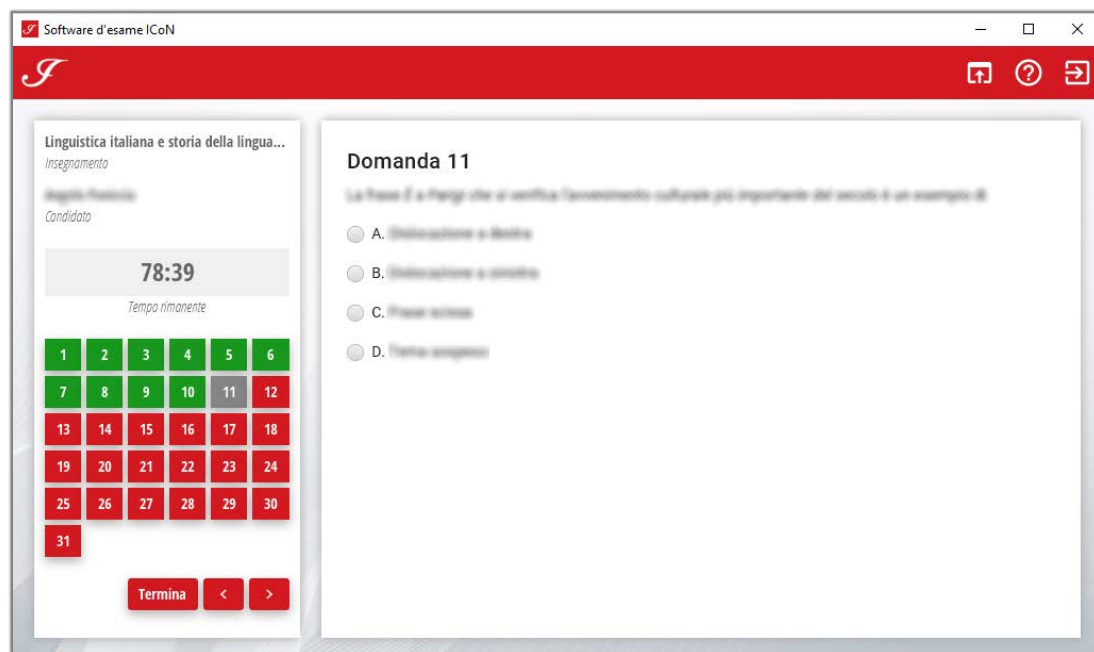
Software d'esame ICoN

Linguistica italiana e storia della lingua...
Insegnamento

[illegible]
Candidato

78:39
Tempo rimanente

| 1 | 2 | 3 | 4 | 5 | 6 |
|---|---|---|---|---|---|
| 7 | 8 | 9 | 10 | 11 | 12 |
| 13 | 14 | 15 | 16 | 17 | 18 |
| 19 | 20 | 21 | 22 | 23 | 24 |
| 25 | 26 | 27 | 28 | 29 | 30 |
| 31 | | | | | |

Termina < >

Domanda 11

La frase È a Parigi che si verifica l'avvenimento culturale più importante del secolo è un esempio di

A. Dislocazione a destra
B. Dislocazione a sinistra
C. Frase scissa
D. Tema sospeso